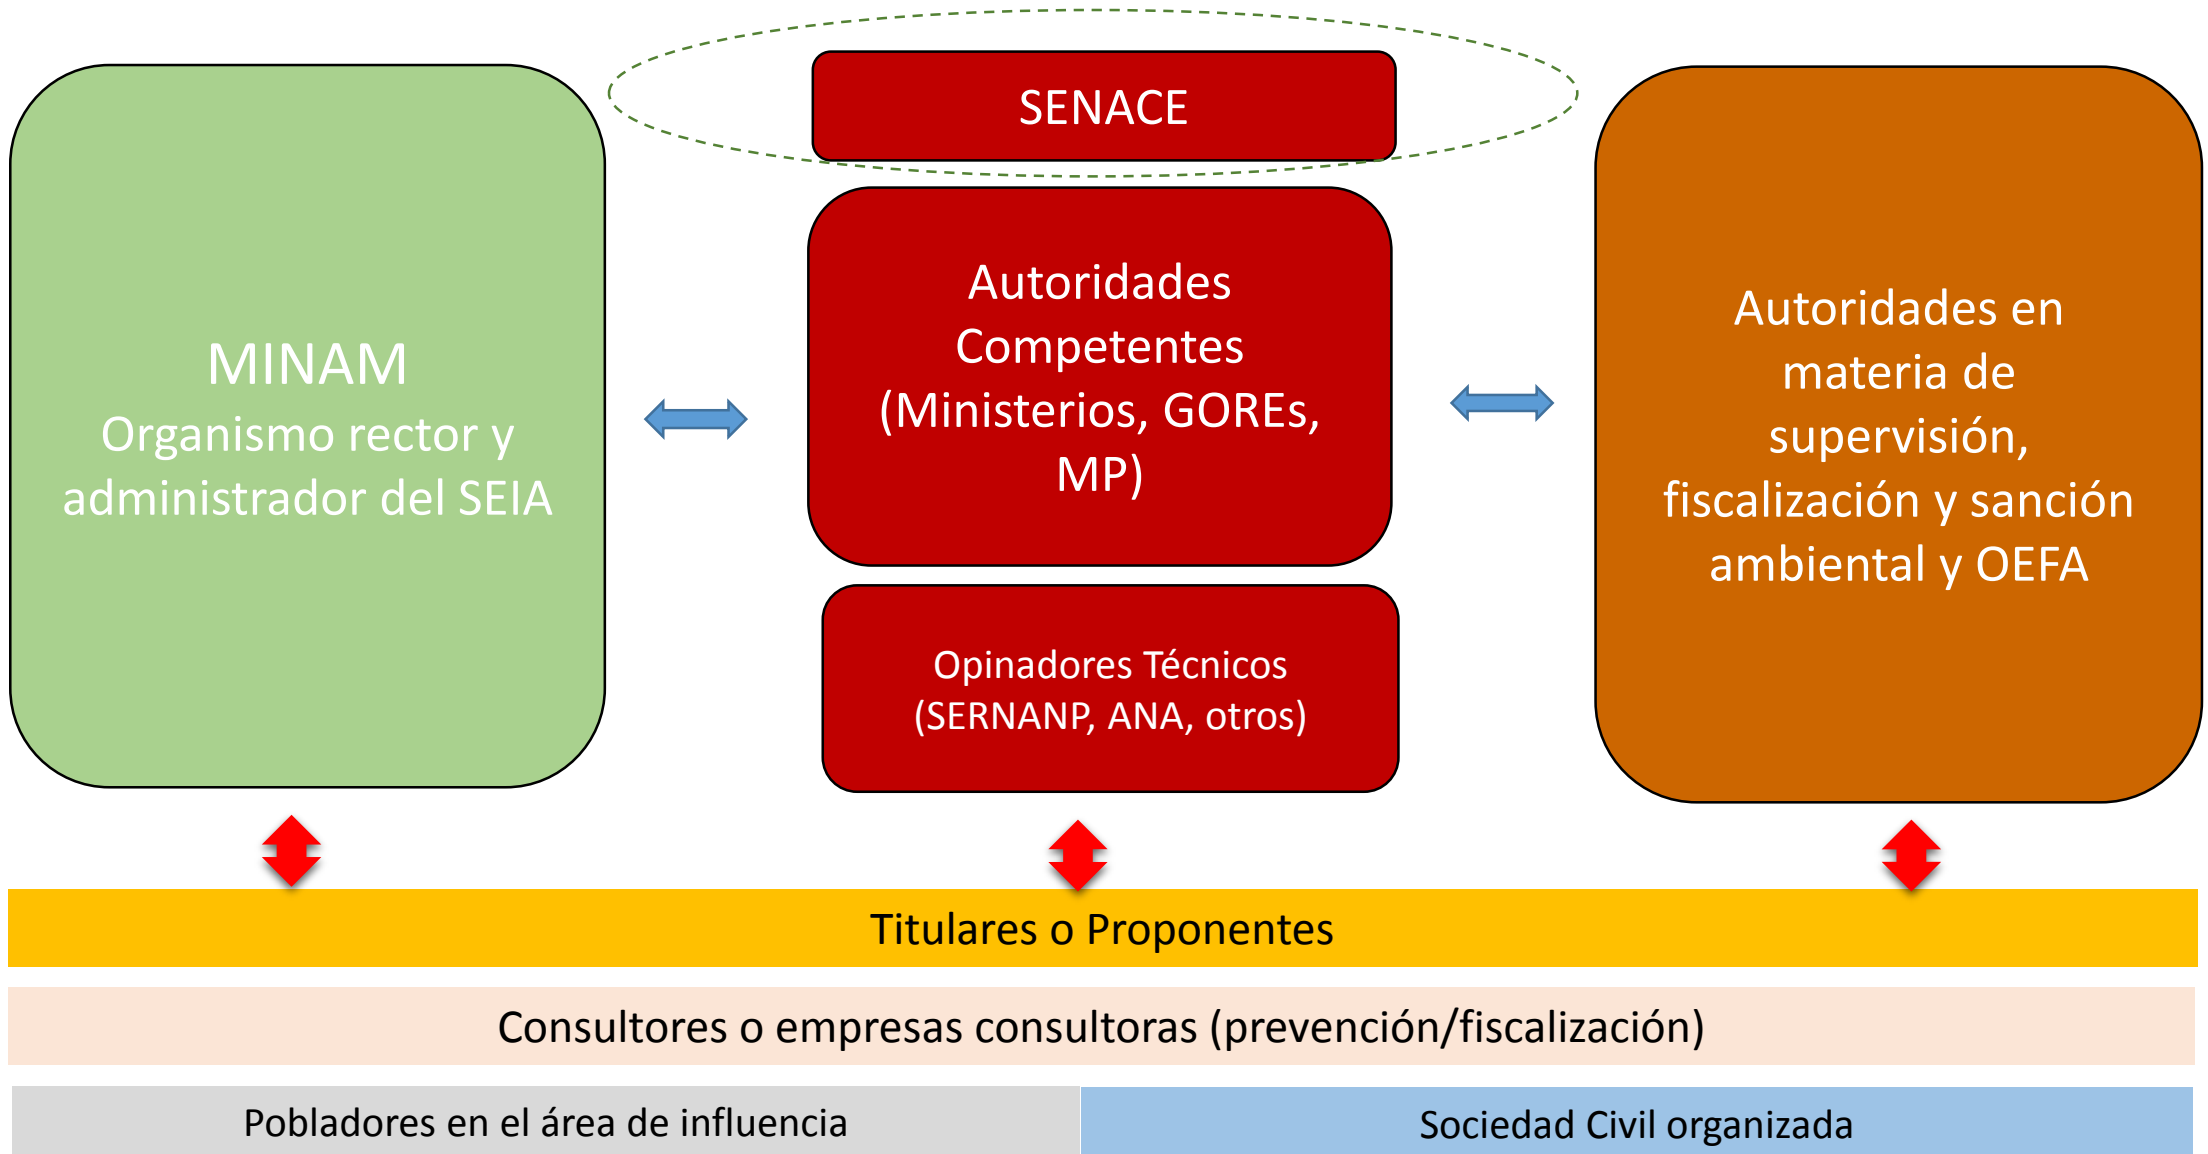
SENACE

MINAM
Organismo rector y administrador del SEIA

Autoridades Competentes (Ministerios, GOREs, MP)

Opinadores Técnicos (SERNANP, ANA, otros)

Autoridades en materia de supervisión, fiscalización y sanción ambiental y OEFA

Titulares o Proponentes

Consultores o empresas consultoras (prevención/fiscalización)

Pobladores en el área de influencia

Sociedad Civil organizada